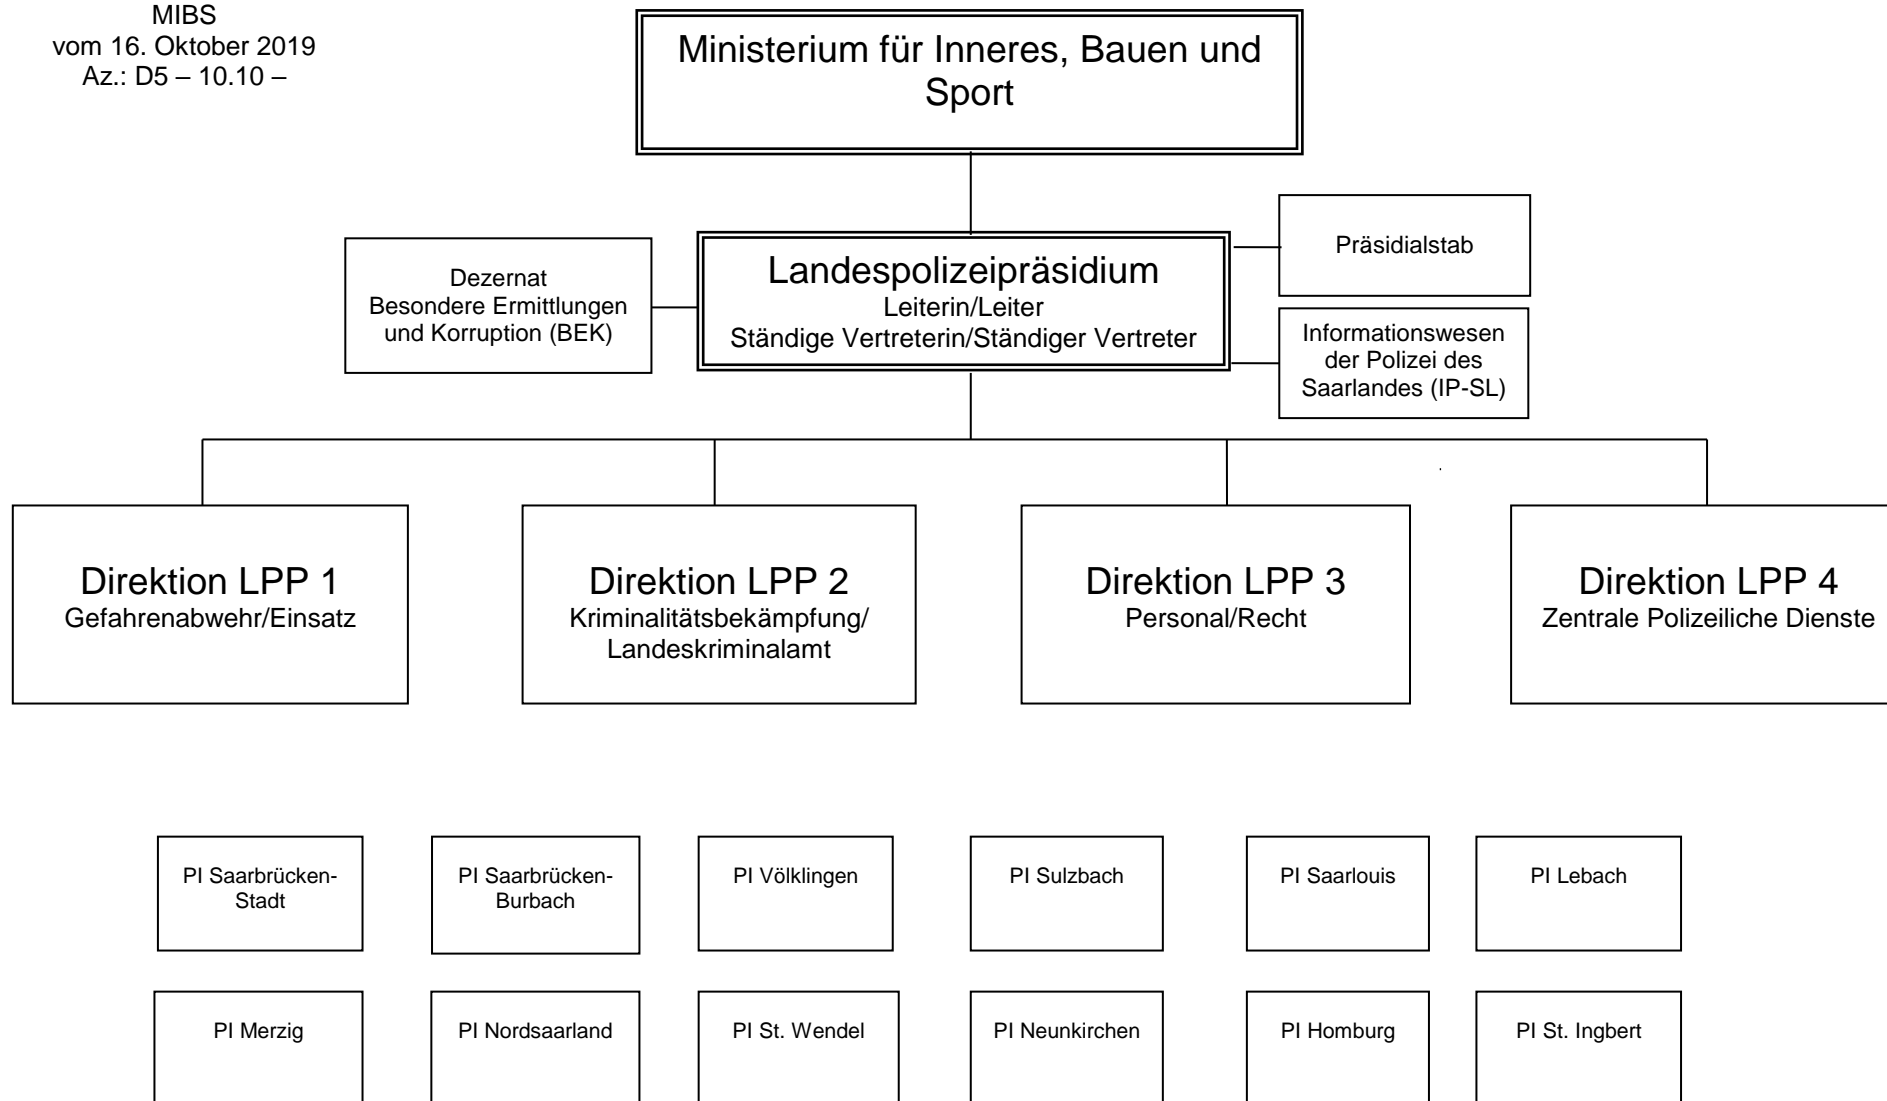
MIBS
vom 16. Oktober 2019
Az.: D5 – 10.10 –

Ministerium für Inneres, Bauen und Sport

Präsidialstab

Dezernat
Besondere Ermittlungen und Korruption (BEK)

Landespolizeipräsidium
Leiterin/Leiter
Ständige Vertreterin/Ständiger Vertreter

Informationswesen der Polizei des Saarlandes (IP-SL)

Direktion LPP 1
Gefahrenabwehr/Einsatz

Direktion LPP 2
Kriminalitätsbekämpfung/ Landeskriminalamt

Direktion LPP 3
Personal/Recht

Direktion LPP 4
Zentrale Polizeiliche Dienste

PI Saarbrücken-Stadt

PI Saarbrücken-Burbach

PI Völklingen

PI Sulzbach

PI Saarlouis

PI Lebach

PI Merzig

PI Nordsaarland

PI St. Wendel

PI Neunkirchen

PI Homburg

PI St. Ingbert